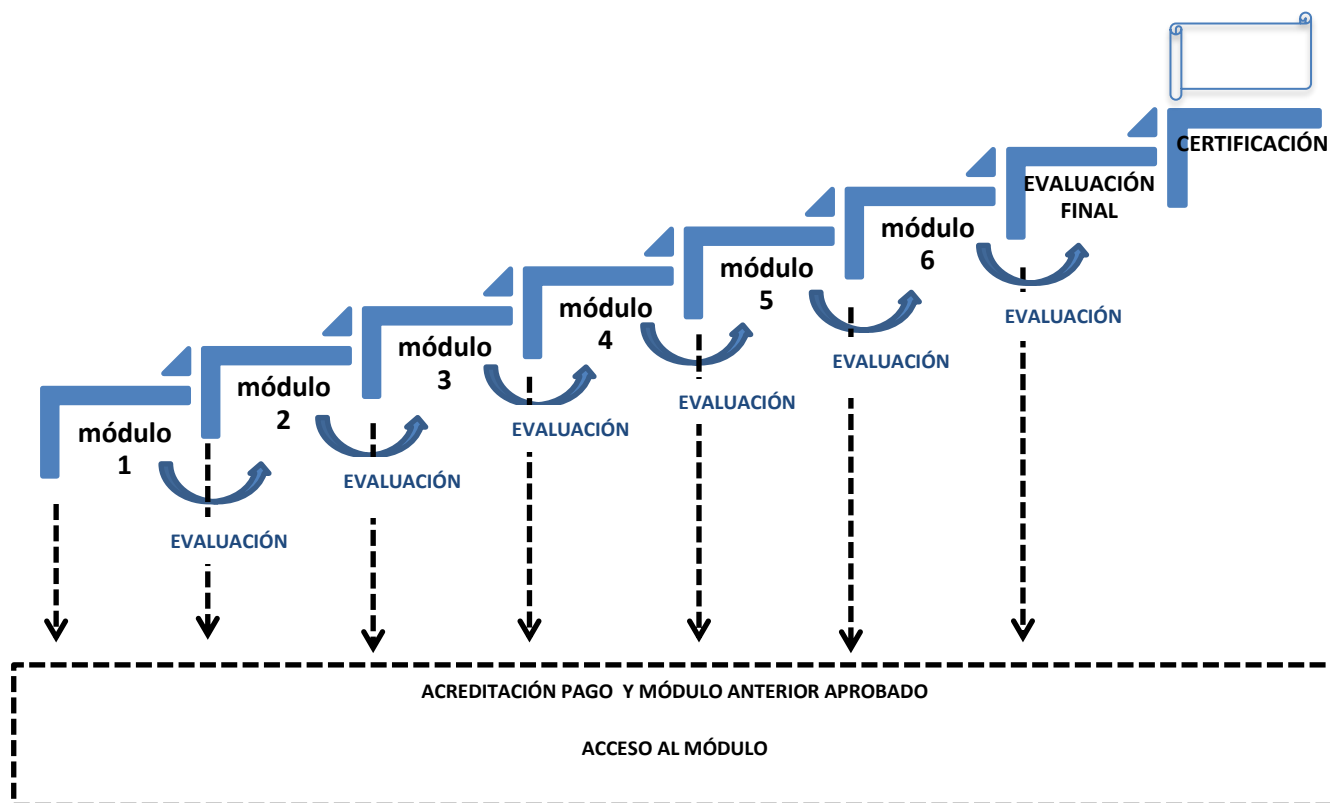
CERTIFICACIÓN

EVALUACIÓN FINAL

módulo 6

EVALUACIÓN

módulo 5

EVALUACIÓN

módulo 4

EVALUACIÓN

módulo 3

EVALUACIÓN

módulo 2

EVALUACIÓN

módulo 1

EVALUACIÓN

ACREDITACIÓN PAGO Y MÓDULO ANTERIOR APROBADO

ACCESO AL MÓDULO